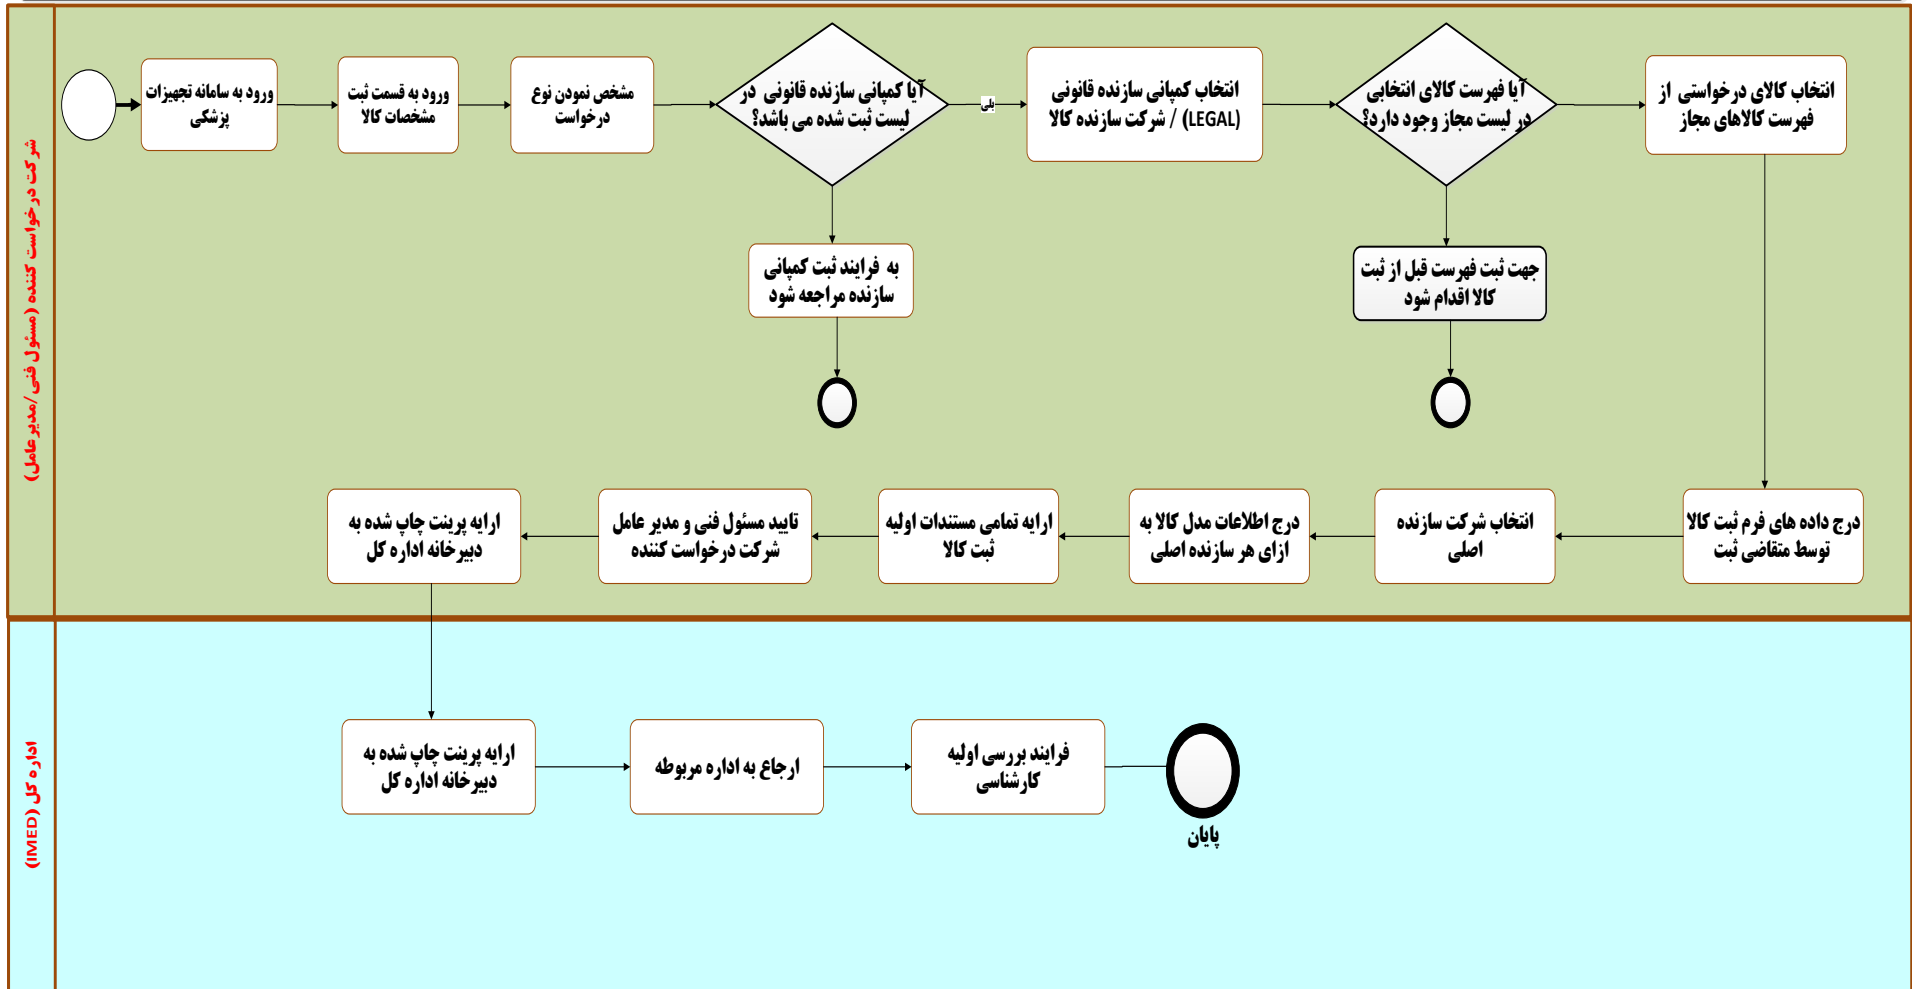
شرکت درخواست کننده (مسئول فنی/مدیرعامل)

ورود به سامانه تجهیزات پزشکی

ورود به قسمت ثبت مشخصات کالا

مشخص نمودن نوع درخواست

آیا کمپانی سازنده قانونی در لیست ثبت شده می باشد؟

بلی

انتخاب کمپانی سازنده قانونی (LEGAL) / شرکت سازنده کالا

آیا فهرست کالای انتخابی در لیست مجاز وجود دارد؟

انتخاب کالای درخواستی از فهرست کالاهای مجاز

به فرایند ثبت کمپانی سازنده مراجعه شود

جهت ثبت فهرست قبل از ثبت کالا اقدام شود

درج داده های فرم ثبت کالا توسط متقاضی ثبت

انتخاب شرکت سازنده اصلی

درج اطلاعات مدل کالا به ازای هر سازنده اصلی

ارایه تمامی مستندات اولیه ثبت کالا

تایید مسئول فنی و مدیر عامل شرکت درخواست کننده

ارایه پرینت چاپ شده به دبیرخانه اداره کل

اداره کل (IMED)

ارایه پرینت چاپ شده به دبیرخانه اداره کل

ارجاع به اداره مربوطه

فرایند بررسی اولیه کارشناسی

پایان